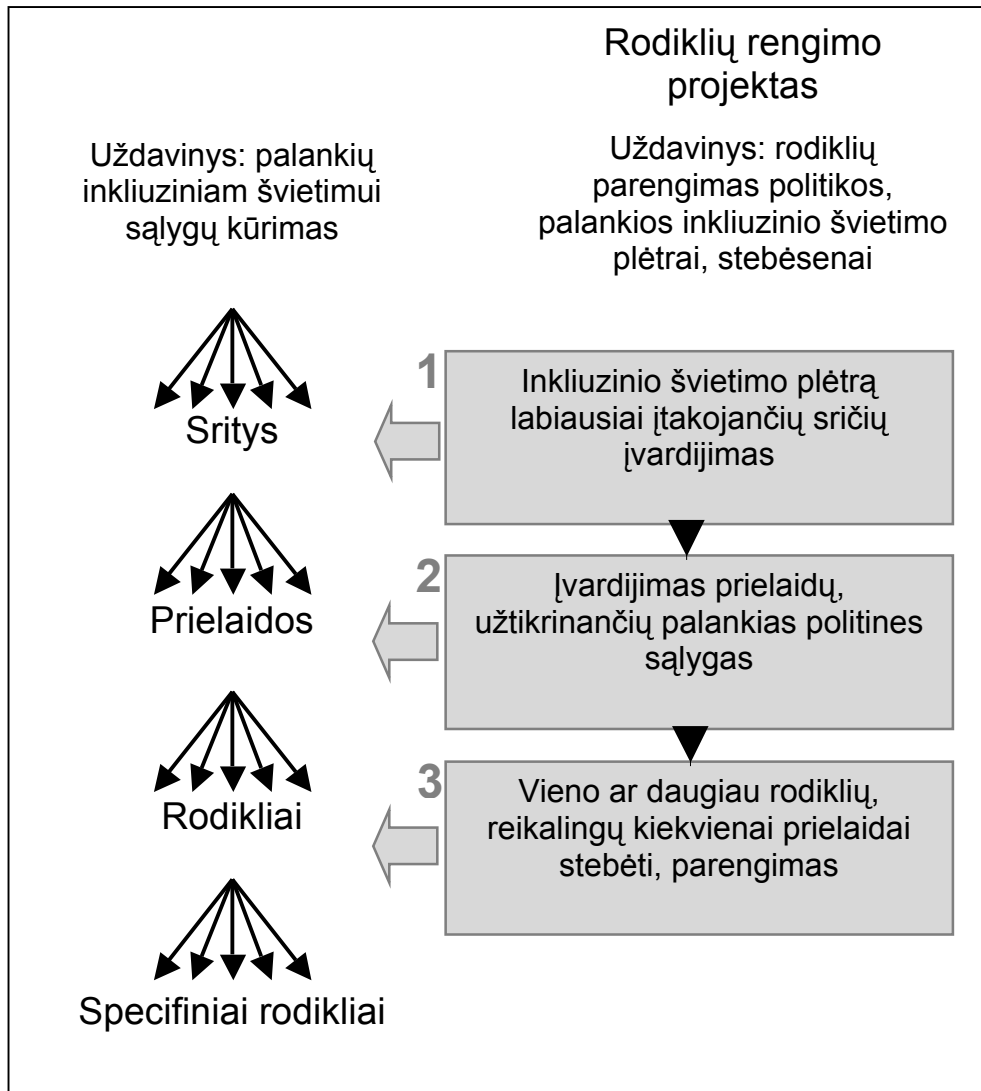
Rodiklių rengimo projektas

Uždavinys: palankių inkliuziniam švietimui sąlygų kūrimas

Uždavinys: rodiklių parengimas politikos, palankios inkliuzinio švietimo plėtrai, stebėsenai

1

Inkliuzinio švietimo plėtrą labiausiai įtakojančių sričių įvardijimas

Sritys

2

Įvardijimas prielaidų, užtikrinančių palankias politines sąlygas

Prielaidos

3

Vieno ar daugiau rodiklių, reikalingų kiekvienai prielaidai stebėti, parengimas

Rodikliai

Specifiniai rodikliai